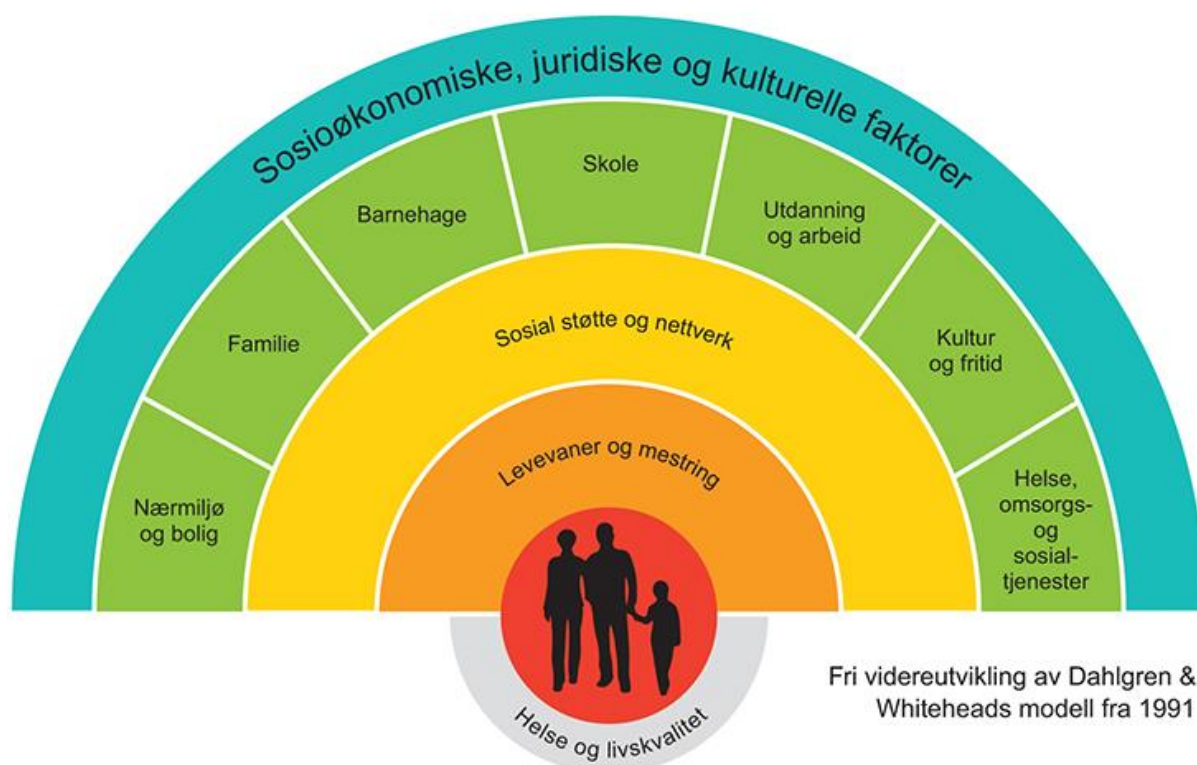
Sosioøkonomiske, juridiske og kulturelle faktorer

Nærmiljø og bolig

Familie

Barnehage

Skole

Utdanning og arbeid

Kultur og fritid

Helse, omsorgs- og sosialtjenester

Sosial støtte og nettverk

Levevaner og mestring

Helse og livskvalitet

Fri videreutvikling av Dahlgren & Whiteheads modell fra 1991